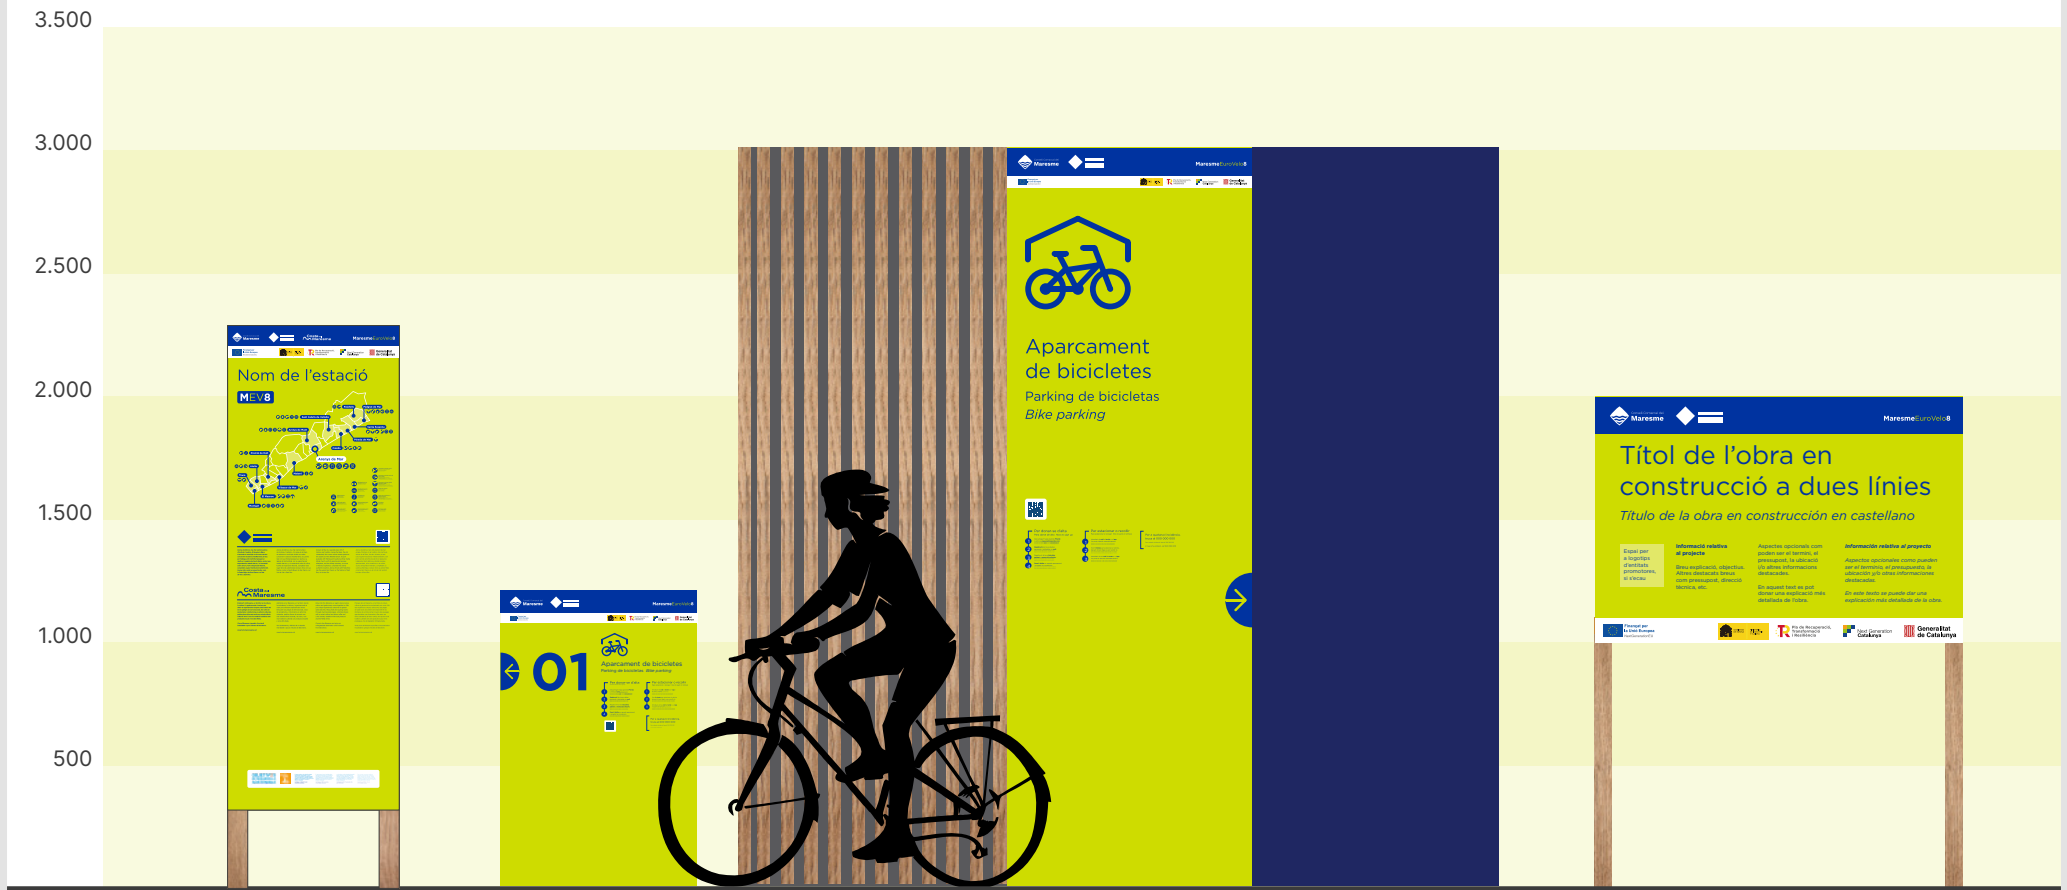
3.500

3.000

2.500

2.000

1.500

1.000

500

Maresme

MaresmeEuroVelo8

Nom de l'estació

MEV8

Costa del Maresme

Maresme

MaresmeEuroVelo8

01

Apercament de bicicletes

Parking de bicicletas Bike parking

Maresme

MaresmeEuroVelo8

Aparcament de bicicletes

Parking de bicicletas

Bike parking

Maresme

MaresmeEuroVelo8

Títol de l'obra en construcció a dues línies

Título de la obra en construcción en castellano

Informació relativa al projecte

Información relativa al proyecto

Finançat per la Unió Europea NextGenerationEU

Pla de Recuperació, Transformació i Resiliència

Next Generation Catalunya

Generalitat de Catalunya